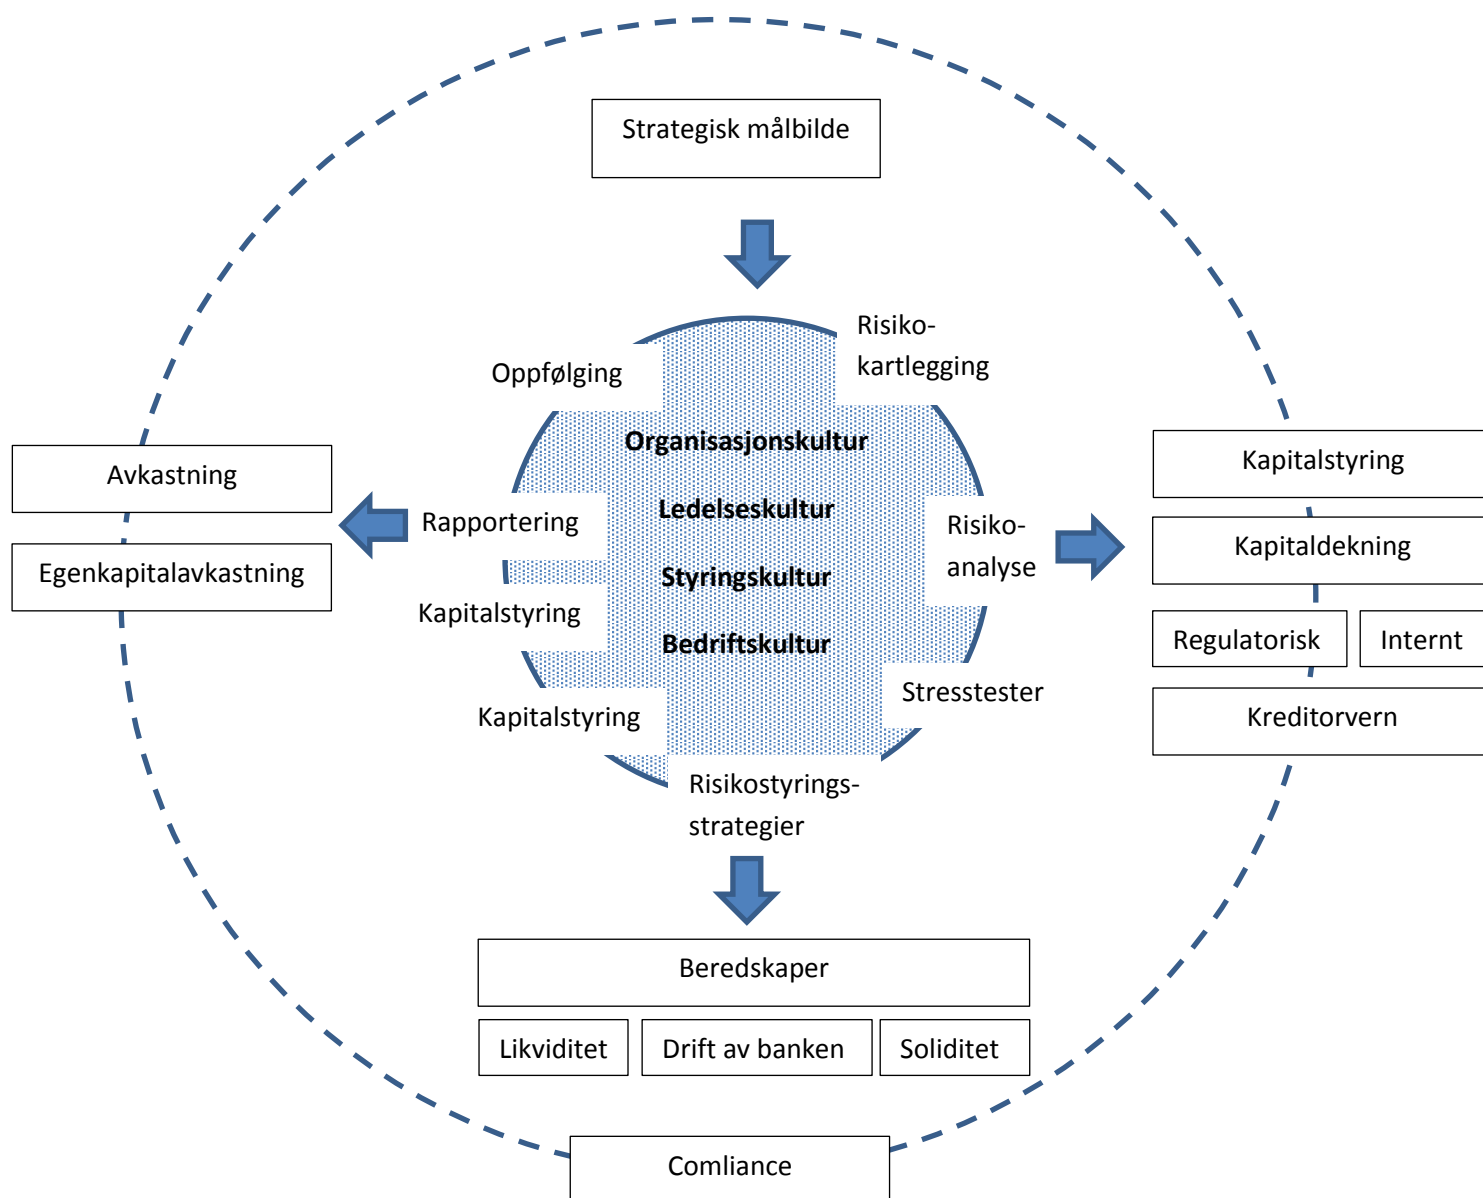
Strategisk målbilde

Oppfølging

Risiko-
kartlegging

Organisasjonskultur

Ledelseskultur

Styringskultur

Bedriftskultur

Avkastning

Egenkapitalavkastning

Rapportering

Kapitalstyring

Kapitalstyring

Risiko-
analyse

Stresstester

Risikostyrings-
strategier

Kapitalstyring

Kapitaldekning

Regulatorisk

Internt

Kreditorvern

Beredskaper

Likviditet

Drift av banken

Soliditet

Comliance